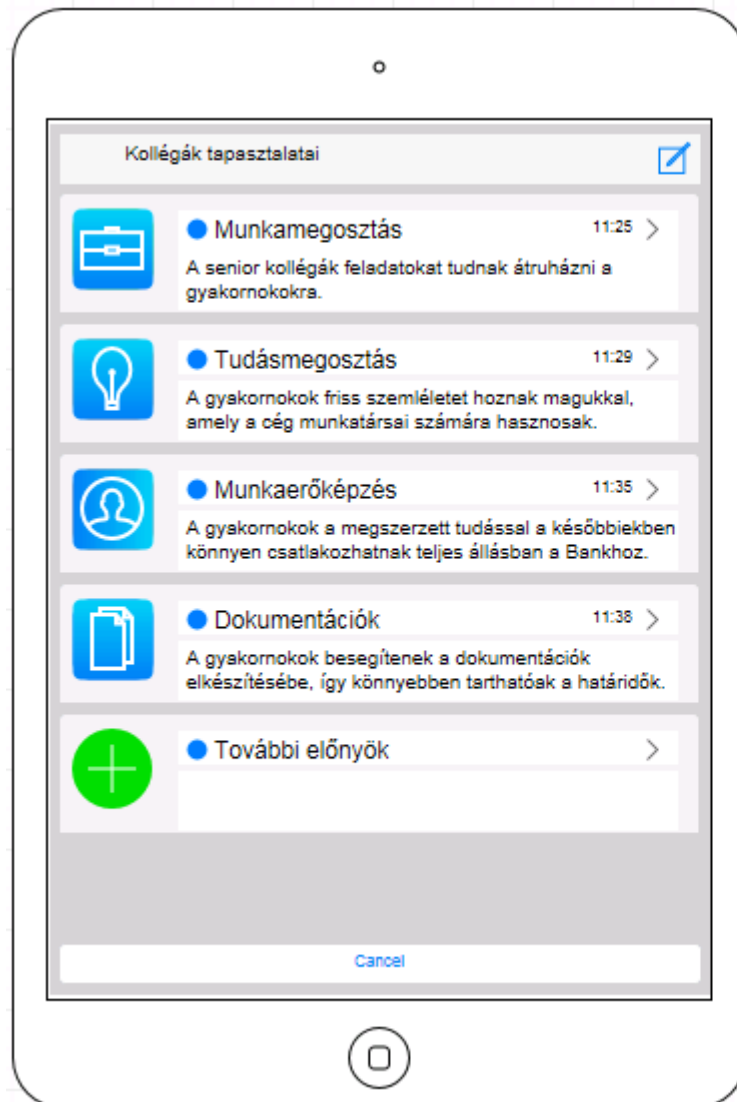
Kollégák tapasztalatai

Munkamegosztás
11:25
A senior kollégák feladatokat tudnak átruházni a gyakornokokra.

Tudásmegosztás
11:29
A gyakornokok friss szemléletet hoznak magukkal, amely a cég munkatársai számára hasznosak.

Munkaerőképzés
11:35
A gyakornokok a megszerzett tudással a későbbiekben könnyen csatlakozhatnak teljes állásban a Bankhoz.

Dokumentációk
11:38
A gyakornokok besegítenek a dokumentációk elkészítésébe, így könnyebben tarthatóak a határidők.

További előnyök

Cancel